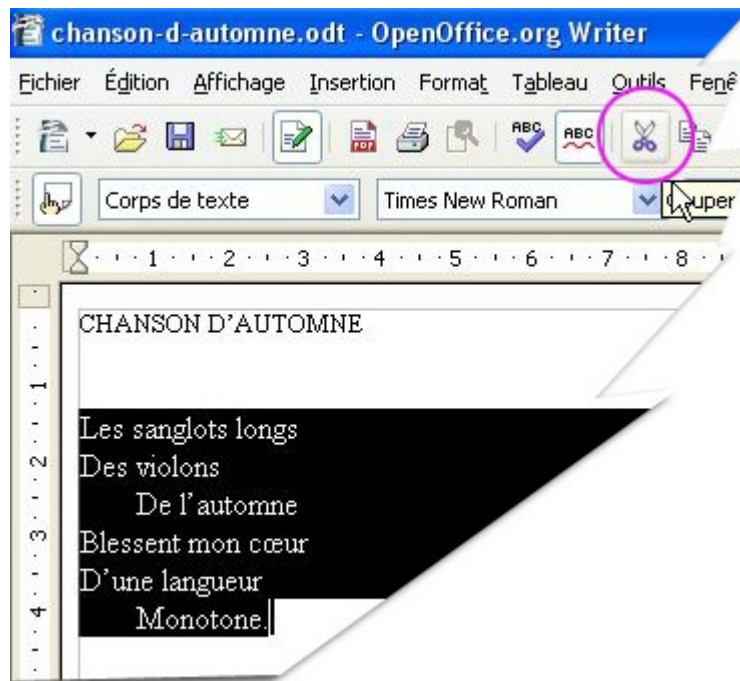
chanson-d-automne.odt - OpenOffice.org Writer

Fichier Édition Affichage Insertion Format Tableau Outils Fenê

Corps de texte Times New Roman Couper

1 2 3 4 5 6 7 8

1 2 3 4

CHANSON D'AUTOMNE

Les sanglots longs
Des violons
De l'automne
Blessent mon cœur
D'une langueur
Monotone.